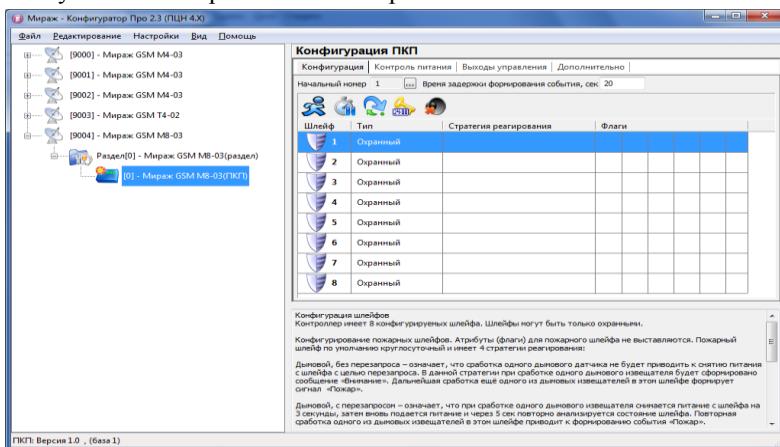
Мираж - Конфигуратор Про 2.3 (ПЦН 4.X)

Файл Редактирование Настройки Вид Помощь

[9000] - Мираж GSM M4-03
[9001] - Мираж GSM M4-03
[9002] - Мираж GSM M4-03
[9003] - Мираж GSM T4-02
[9004] - Мираж GSM M8-03
Раздел[0] - Мираж GSM M8-03(раздел)
[0] - Мираж GSM M8-03(ПКП)

Конфигурация ПКП

Конфигурация | Контроль питания | Выходы управления | Дополнительно

Начальный номер 1 ... Время задержки формирования события, сек 20

| Шлейф | Тип | Стратегия реагирования | Флаги |
|---|---|---|---|
| 1 | Охранный | | |
| 2 | Охранный | | |
| 3 | Охранный | | |
| 4 | Охранный | | |
| 5 | Охранный | | |
| 6 | Охранный | | |
| 7 | Охранный | | |
| 8 | Охранный | | |

Конфигурация шлейфов
Контроллер имеет 8 конфигуриуеных шлейфа. Шлейфы могут быть только охранными.

Конфигурирование пожарных шлейфов. Атрибуты (флаги) для пожарного шлейфа не выставляются. Пожарный шлейф по умолчанию круглосуточный и имеет 4 стратегии реагирования:

Дымовой, без перезапроса – означает, что сработка одного дымового датчика не будет приводить к снятию питания с шлейфа с целью перезапроса. В данной стратегии при сработке одного дымового извещателя будет сформировано сообщение «Внимание». Дальнейшая сработка ещё одного из дымовых извещателей в этот шлейфе формирует сигнал «Пожар».

Дымовой, с перезапросом – означает, что при сработке одного дымового извещателя снимается питание с шлейфа на 3 секунды, затем вновь подается питание и через 5 сек повторно анализируется состояние шлейфа. Повторная сработка одного из дымовых извещателей в этом шлейфе приводит к формированию события «Пожар».

ПКП: Версия 1.0 , (База 1)